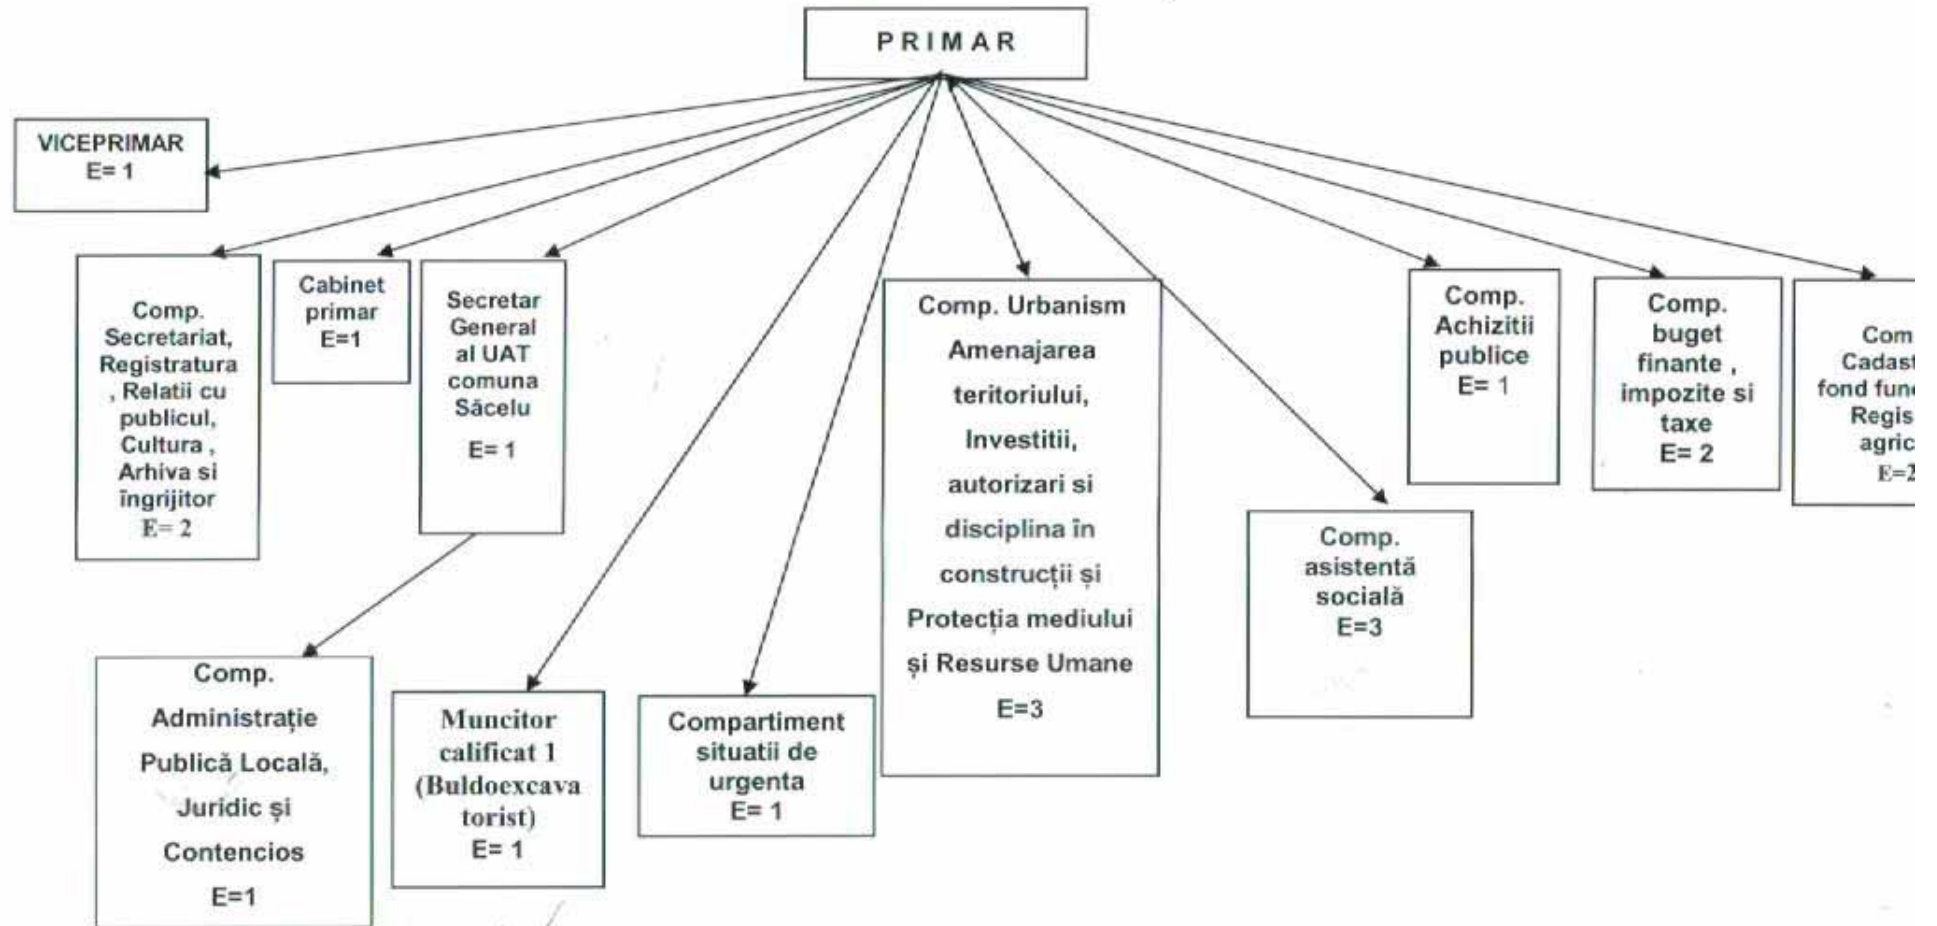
PRIMAR

VICEPRIMAR
E= 1

Comp. Secretariat, Registratura , Relatii cu publicul, Cultura , Arhiva si îngrijitor
E= 2

Cabinet primar
E=1

Secretar General al UAT comuna Săcelu
E= 1

Comp. Urbanism Amenajarea teritoriului, Investitii, autorizari si disciplina în construcții și Protecția mediului și Resurse Umane
E=3

Comp. Achizitii publice
E= 1

Comp. buget finante , impozite si taxe
E= 2

Com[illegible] Cadast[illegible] fond fun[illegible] Regis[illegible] agric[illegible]
E=2

Comp. asistentă socială
E=3

Comp. Administrație Publică Locală, Juridic și Contencios
E=1

Muncitor calificat 1 (Buldoexcavatorist)
E= 1

Compartiment situatii de urgenta
E= 1